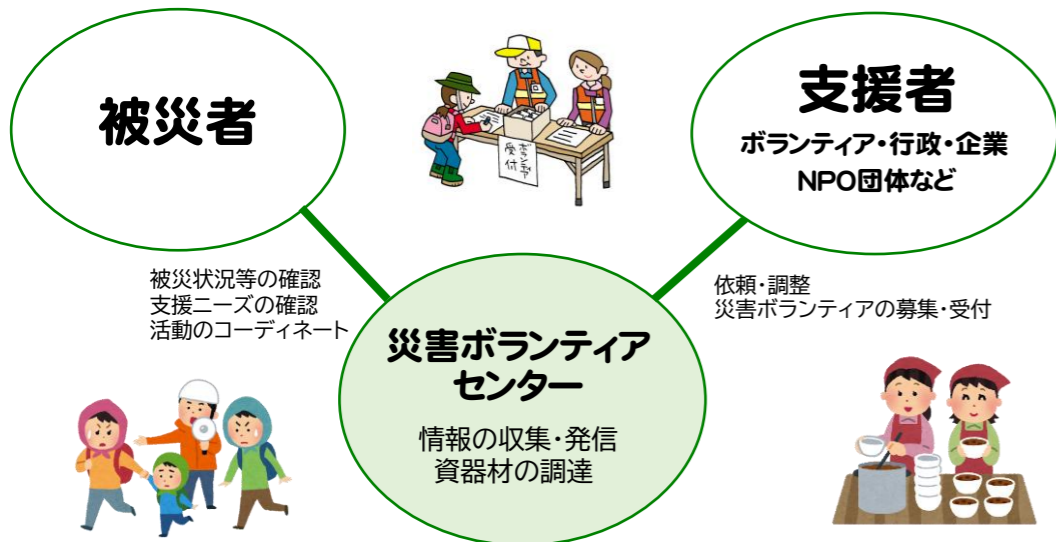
被災者

受付
ボランティア

支援者
ボランティア・行政・企業
NPO団体など

被災状況等の確認
支援ニーズの確認
活動のコーディネート

依頼・調整
災害ボランティアの募集・受付

災害ボランティアセンター

情報の収集・発信
資器材の調達